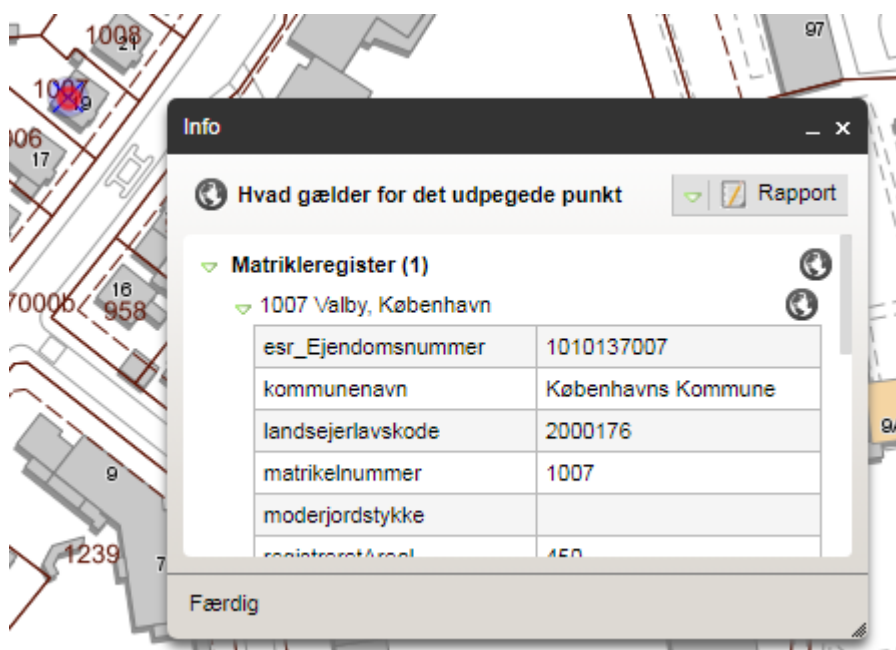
1008
21
97
1007
19
006
17
Info
_ ×
Hvad gælder for det udpegede punkt
Rapport
Matrikleregister (1)
7000b
16
958
1007 Valby, København

| esr_Ejendomsnummer | 1010137007 |
|---|---|
| kommunenavn | Københavns Kommune |
| landsejerlavskode | 2000176 |
| matrikelnummer | 1007 |
| moderjordstykke | |
| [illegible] | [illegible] |

9
1239
7
9
Færdig